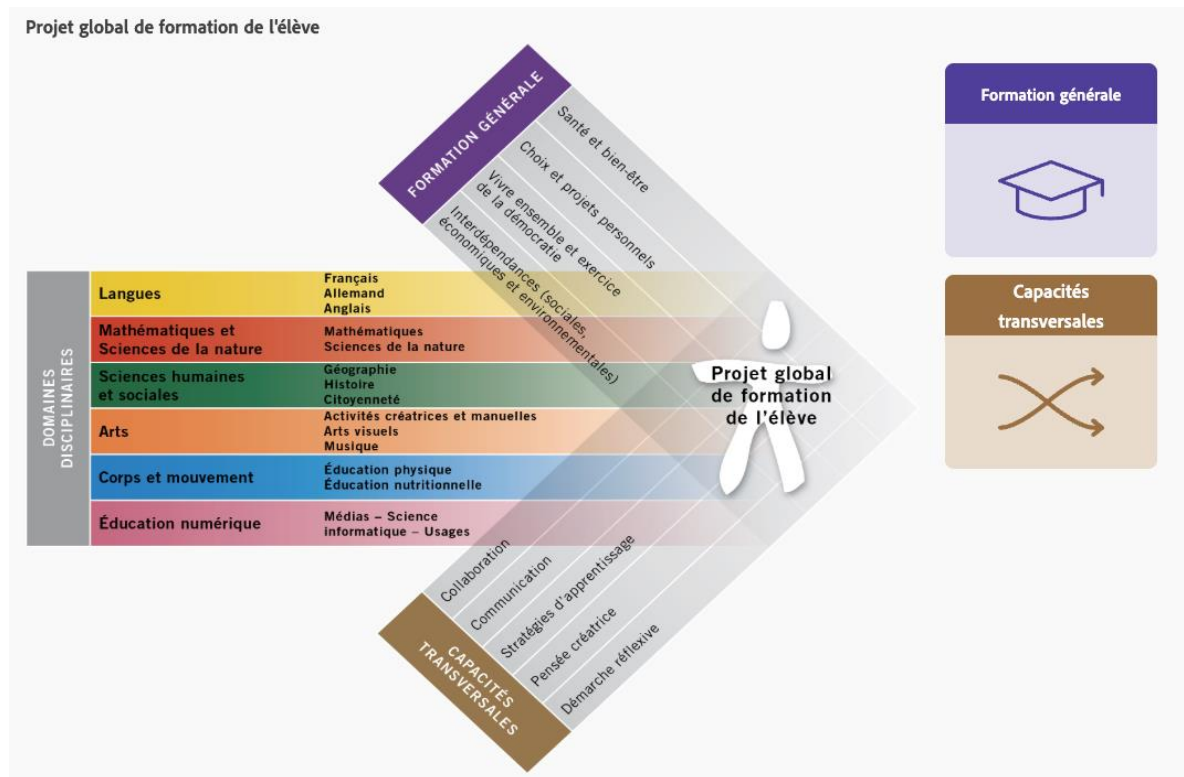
Projet global de formation de l'élève

FORMATION GÉNÉRALE

Santé et bien-être

Choix et projets personnels

Vivre ensemble et exercice de la démocratie

Interdépendances (sociales, économiques et environnementales)

DOMAINES DISCIPLINAIRES

| | |
|---|---|
| Langues | Français<br>Allemand<br>Anglais |
| Mathématiques et Sciences de la nature | Mathématiques<br>Sciences de la nature |
| Sciences humaines et sociales | Géographie<br>Histoire<br>Citoyenneté |
| Arts | Activités créatrices et manuelles<br>Arts visuels<br>Musique |
| Corps et mouvement | Éducation physique<br>Éducation nutritionnelle |
| Éducation numérique | Médias – Science informatique – Usages |

Projet global de formation de l'élève

Collaboration

Communication

Stratégies d'apprentissage

Pensée créatrice

Démarche réflexive

CAPACITÉS TRANSVERSALES

Formation générale

Capacités transversales